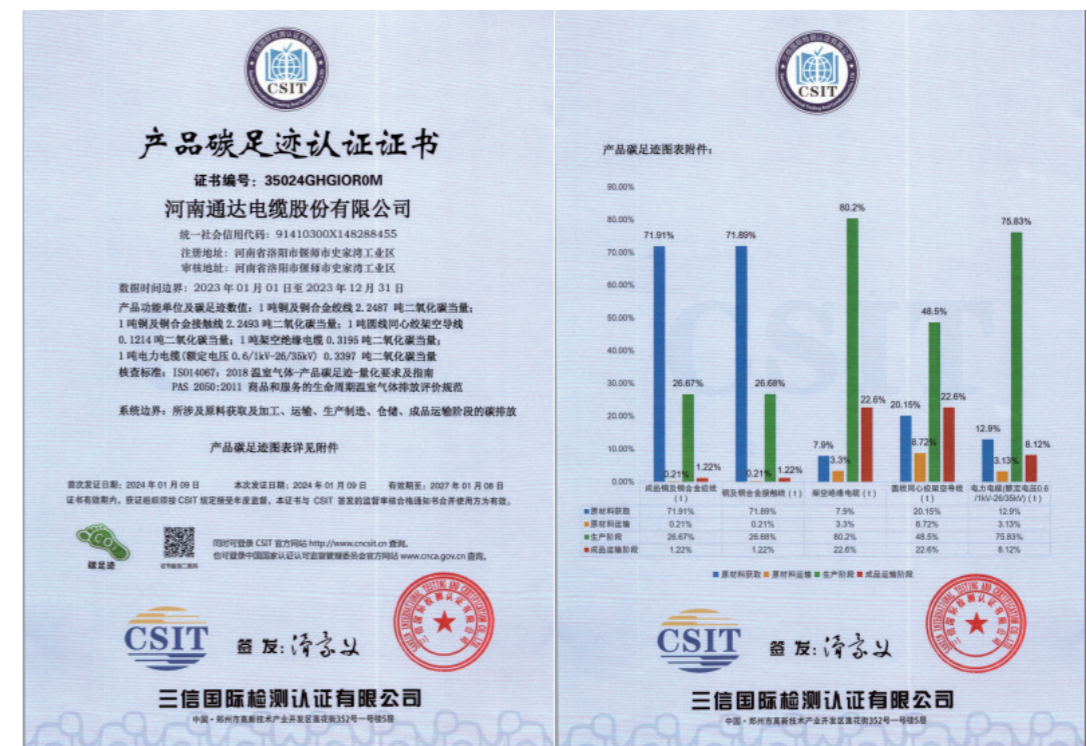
CSIT

产品碳足迹认证证书

证书编号：35024GHGIOR0M

河南通达电缆股份有限公司

统一社会信用代码：91410300X148288455
注册地址：河南省洛阳市偃师市史家湾工业区
审核地址：河南省洛阳市偃师市史家湾工业区

数据时间边界：2023 年 01 月 01 日至 2023 年 12 月 31 日

产品功能单位及碳足迹数值：1 吨铜及铜合金绞线 2.2487 吨二氧化碳当量；1 吨铜及铜合金接触线 2.2493 吨二氧化碳当量；1 吨圆线同心绞架空导线 0.1214 吨二氧化碳当量；1 吨架空绝缘电缆 0.3195 吨二氧化碳当量；1 吨电力电缆（额定电压 0.6/1kV-26/35kV）0.3397 吨二氧化碳当量

核查标准：ISO14067：2018 温室气体-产品碳足迹-量化要求及指南
PAS 2050:2011 商品和服务的生命周期温室气体排放评价规范

系统边界：所涉及原料获取及加工、运输、生产制造、仓储、成品运输阶段的碳排放

产品碳足迹图表详见附件

首次发证日期：2024 年 01 月 09 日　本次发证日期：2024 年 01 月 09 日　有效期至：2027 年 01 月 08 日

证书有效期内，获证组织须按 CSIT 规定接受年度监督。本证书与 CSIT 签发的监督审核合格通知书合并使用方为有效。

碳足迹

同时可登录 CSIT 官方网站 http://www.cncsit.cn 查询。
也可登录中国国家认证认可监督管理委员会官方网站 www.cnca.gov.cn 查询。

CSIT　签发：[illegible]

三信国际检测认证有限公司

中国 · 郑州市高新技术产业开发区莲花街352号一号楼5层

CSIT

产品碳足迹图表附件：

| | 成品铜及铜合金绞线（1） | 铜及铜合金接触线（1） | 架空绝缘电缆（1） | 圆线同心绞架空导线（1） | 电力电缆(额定电压0.6/1kV-26/35kV)（1） |
|---|---|---|---|---|---|
| 原材料获取 | 71.91% | 71.89% | 7.9% | 20.15% | 12.9% |
| 原材料运输 | 0.21% | 0.21% | 3.3% | 8.72% | 3.13% |
| 生产阶段 | 26.67% | 26.68% | 80.2% | 48.5% | 75.83% |
| 成品运输阶段 | 1.22% | 1.22% | 22.6% | 22.6% | 8.12% |

90.00% 80.00% 70.00% 60.00% 50.00% 40.00% 30.00% 20.00% 10.00% 0.00%

原材料获取　原材料运输　生产阶段　成品运输阶段

CSIT　签发：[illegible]

三信国际检测认证有限公司

中国 · 郑州市高新技术产业开发区莲花街352号一号楼5层